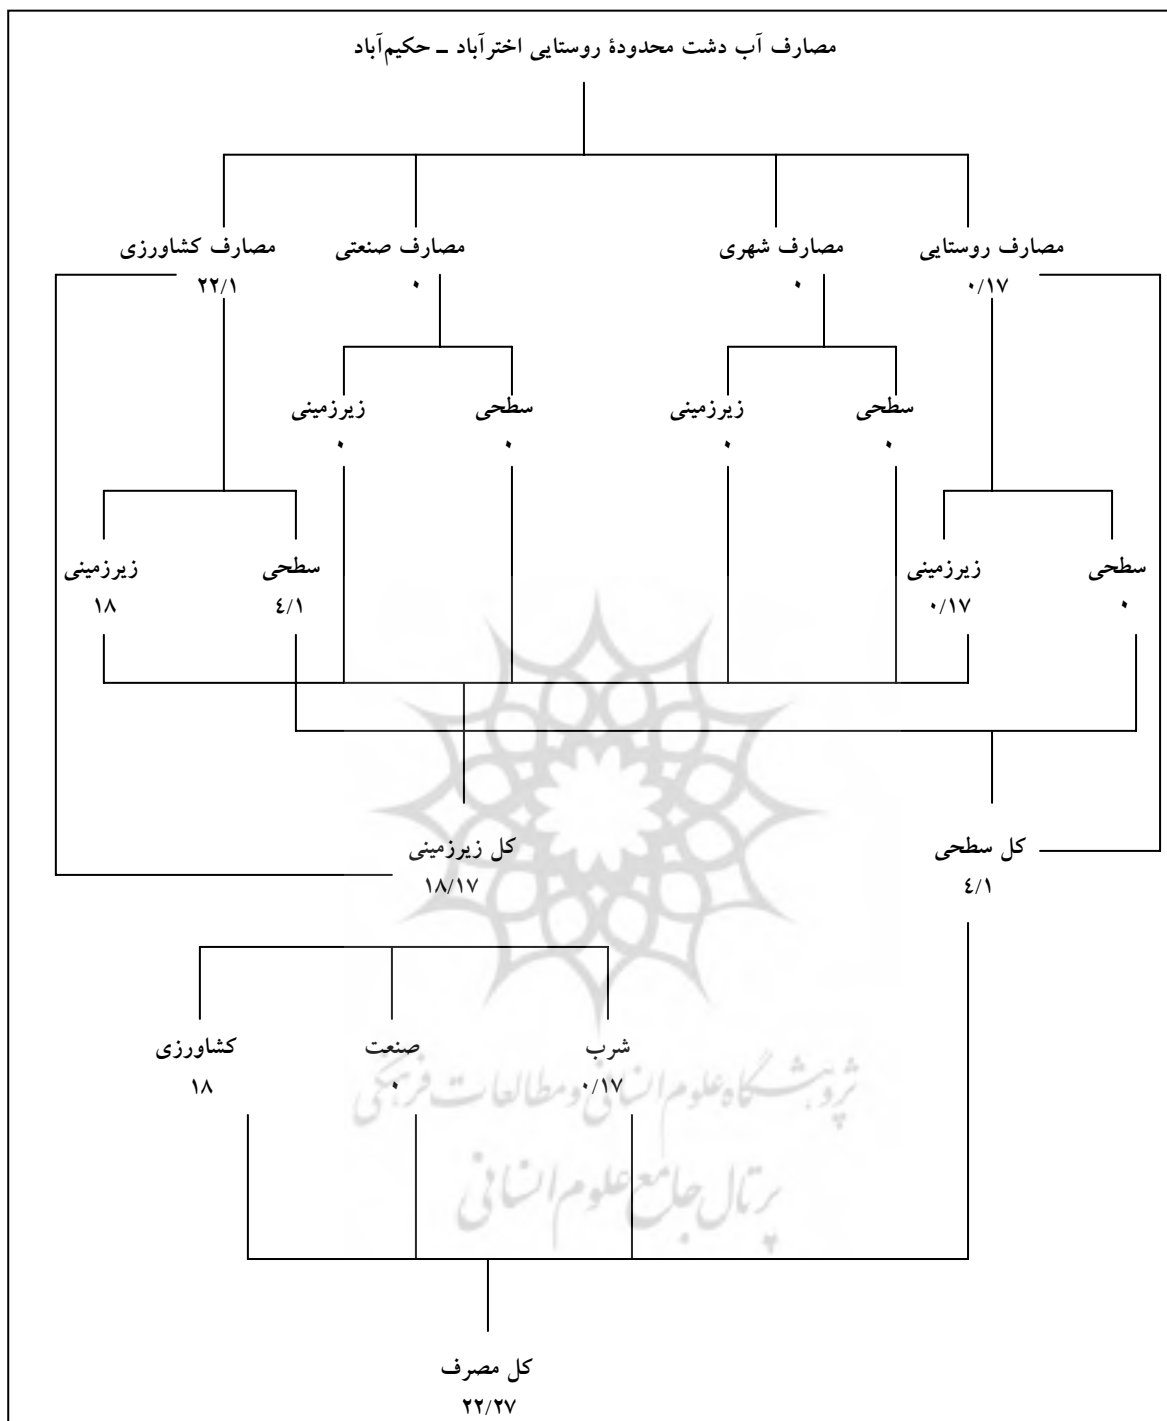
مصارف آب دشت محدودهٔ روستایی اخترآباد ـ حکیم‌آباد

مصارف روستایی
۰/۱۷

مصارف شهری
۰

مصارف صنعتی
۰

مصارف کشاورزی
۲۲/۱

سطحی
۰

زیرزمینی
۰

سطحی
۰

زیرزمینی
۰

سطحی
۰

زیرزمینی
۰/۱۷

سطحی
٤/۱

زیرزمینی
۱۸

کل سطحی
٤/۱

کل زیرزمینی
۱۸/۱۷

شرب
۰/۱۷

صنعت
۰

کشاورزی
۱۸

کل مصرف
۲۲/۲۷

پژوهشگاه علوم انسانی و مطالعات فرهنگی
پرتال جامع علوم انسانی